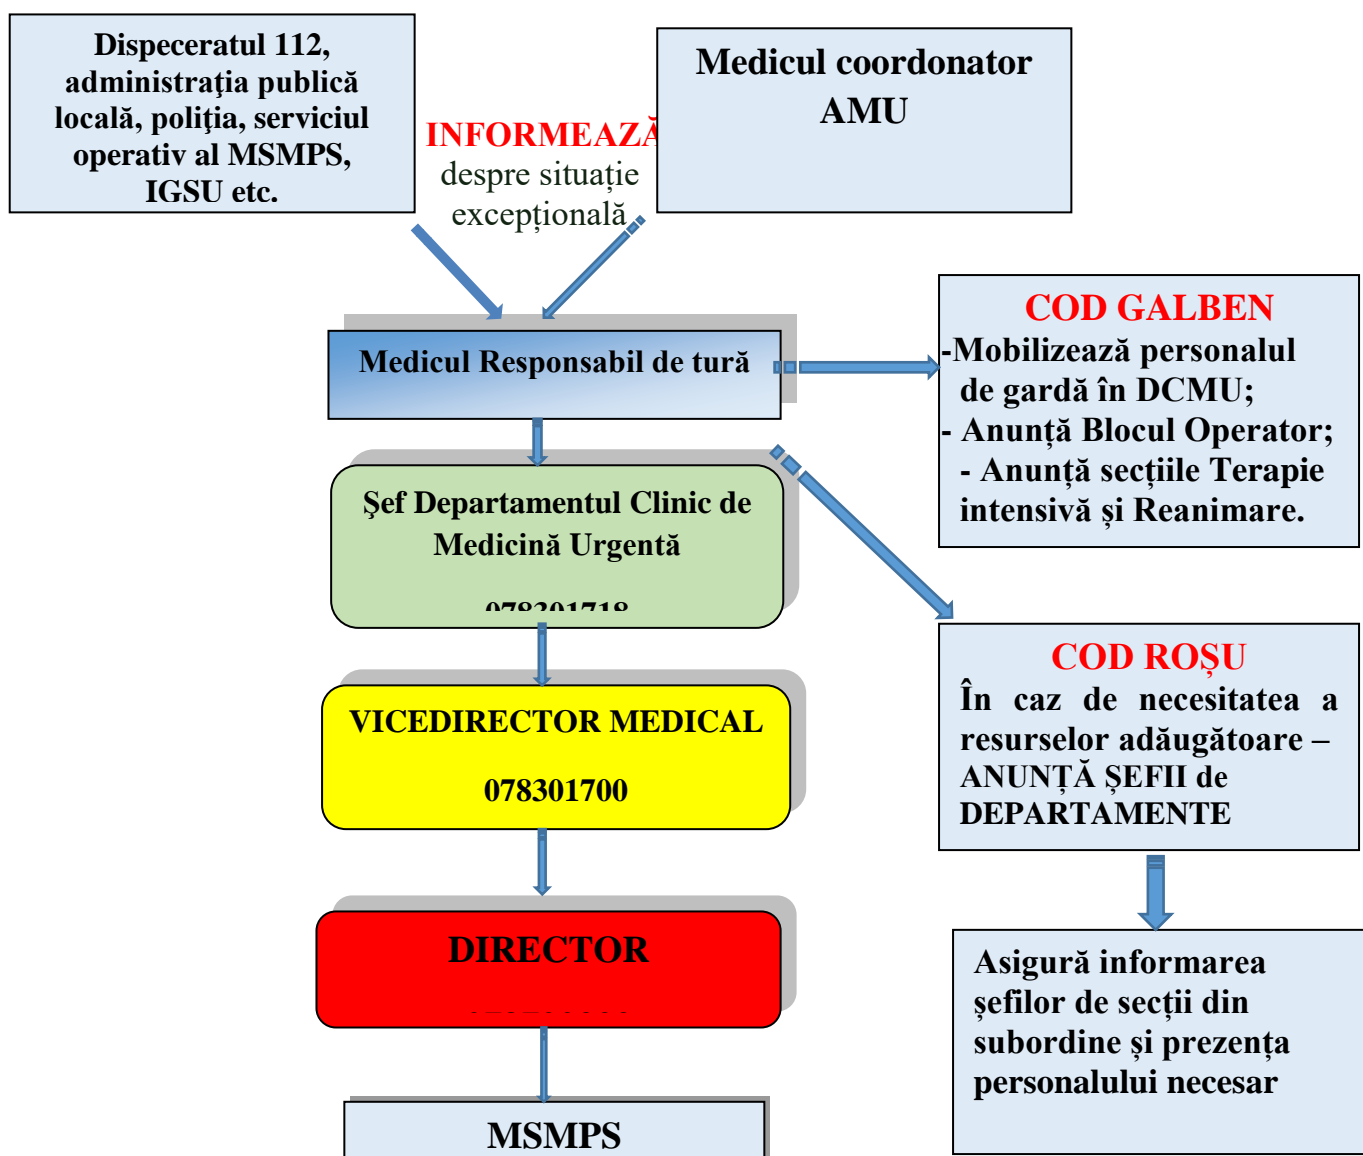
Dispeceratul 112, administraţia publică locală, poliţia, serviciul operativ al MSMPS, IGSU etc.

INFORMEAZĂ despre situație excepțională

Medicul coordonator AMU

Medicul Responsabil de tură

COD GALBEN
-Mobilizează personalul de gardă în DCMU;
- Anunță Blocul Operator;
- Anunță secțiile Terapie intensivă și Reanimare.

Şef Departamentul Clinic de Medicină Urgentă

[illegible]

COD ROȘU
În caz de necesitatea a resurselor adăugătoare – ANUNȚĂ ȘEFII de DEPARTAMENTE

VICEDIRECTOR MEDICAL

078301700

DIRECTOR

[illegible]

Asigură informarea șefilor de secții din subordine și prezența personalului necesar

MSMPS